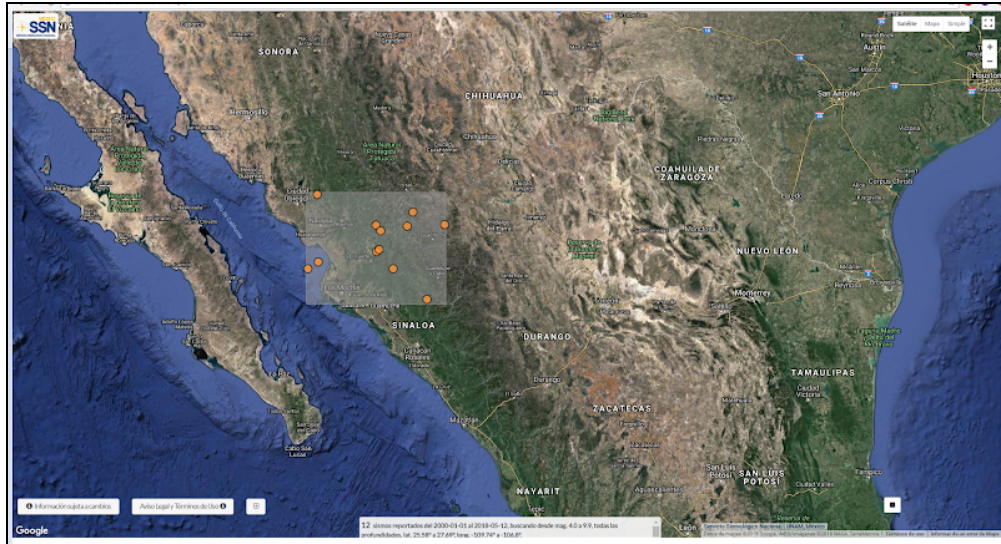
SSN

Satélite Mapa Simple

+
−

SONORA

CHIHUAHUA

COAHUILA DE ZARAGOZA

NUEVO LEÓN

SINALOA

DURANGO

TAMAULIPAS

ZACATECAS

SAN LUIS POTOSÍ

NAYARIT

Austin

Houston

San Antonio

Corpus Christi

Monterrey

Reynosa

Culiacán

Durango

Mazatlán

Ciudad Victoria

Los Mochis

Cabo San Lucas

Información sujeta a cambios

Aviso legal y Términos de Uso

Google

12 sismos reportados del 2000-01-01 al 2018-05-12, buscando desde mag. 4.0 a 9.9, todas las profundidades, lat. 25.58° a 27.69°, long. -109.74° a -106.8°

Servicio Sismológico Nacional, UNAM, México

Términos de uso

Informar de un error de Maps